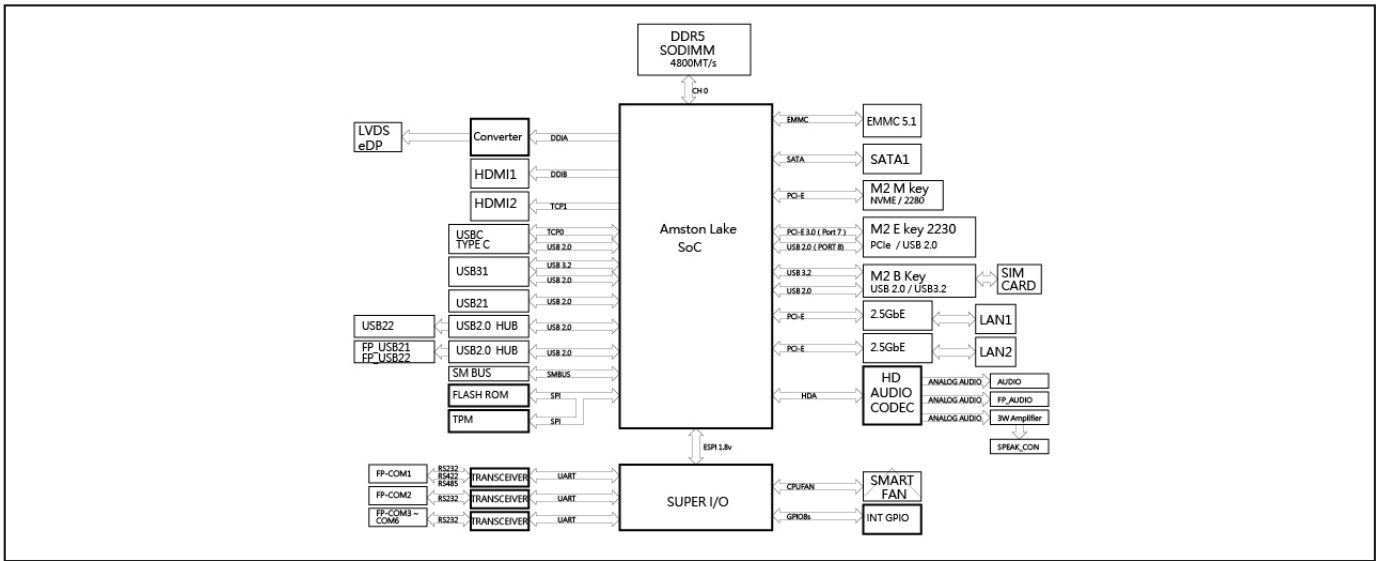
DDR5
SODIMM
4800MT/s

CH 0

Amston Lake
SoC

LVDS
eDP

Converter

DDIA

HDMI1

DDIB

HDMI2

TCP1

USBC
TYPE C

TCP0
USB 2.0

USB31

USB 3.2
USB 2.0

USB21

USB 2.0

USB22

USB2.0 HUB

USB 2.0

FP_USB21
FP_USB22

USB2.0 HUB

USB 2.0

SM BUS

SMBUS

FLASH ROM

SPI

TPM

SPI

EMMC

EMMC 5.1

SATA

SATA1

PCI-E

M2 M key
NVME / 2280

PCI-E 3.0 ( Port 7 )
USB 2.0 ( PORT 8)

M2 E key 2230
PCIe / USB 2.0

USB 3.2
USB 2.0

M2 B Key
USB 2.0 / USB3.2

SIM
CARD

PCI-E

2.5GbE

LAN1

PCI-E

2.5GbE

LAN2

HDA

HD
AUDIO
CODEC

ANALOG AUDIO

AUDIO

ANALOG AUDIO

FP_AUDIO

ANALOG AUDIO

3W Amplifier

SPEAK_CON

ESPI 1.8v

FP-COM1

RS232
RS422
RS485

TRANSCEIVER

UART

FP-COM2

RS232

TRANSCEIVER

UART

FP-COM3 ~
COM6

RS232

TRANSCEIVER

UART

SUPER I/O

CPUFAN

SMART
FAN

GPIO8s

INT GPIO